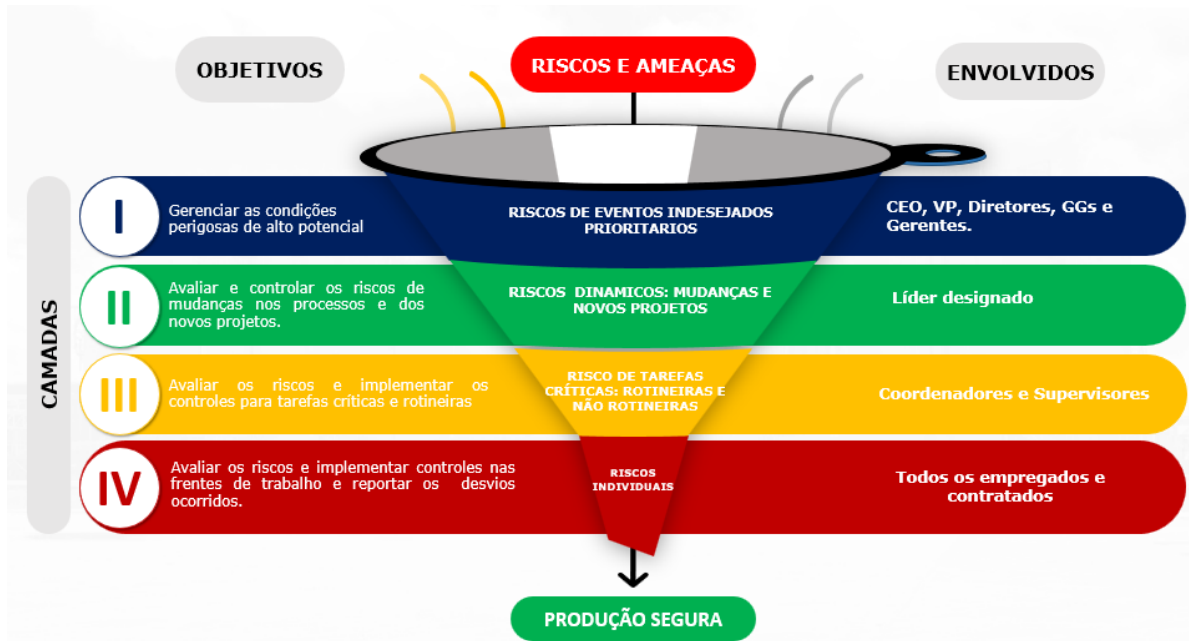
OBJETIVOS

RISCOS E AMEAÇAS

ENVOLVIDOS

CAMADAS

I

Gerenciar as condições perigosas de alto potencial

RISCOS DE EVENTOS INDESEJADOS PRIORITARIOS

CEO, VP, Diretores, GGs e Gerentes.

II

Avaliar e controlar os riscos de mudanças nos processos e dos novos projetos.

RISCOS DINAMICOS: MUDANÇAS E NOVOS PROJETOS

Líder designado

III

Avaliar os riscos e implementar os controles para tarefas críticas e rotineiras

RISCO DE TAREFAS CRÍTICAS: ROTINEIRAS E NÃO ROTINEIRAS

Coordenadores e Supervisores

IV

Avaliar os riscos e implementar controles nas frentes de trabalho e reportar os desvios ocorridos.

RISCOS INDIVIDUAIS

Todos os empregados e contratados

PRODUÇÃO SEGURA